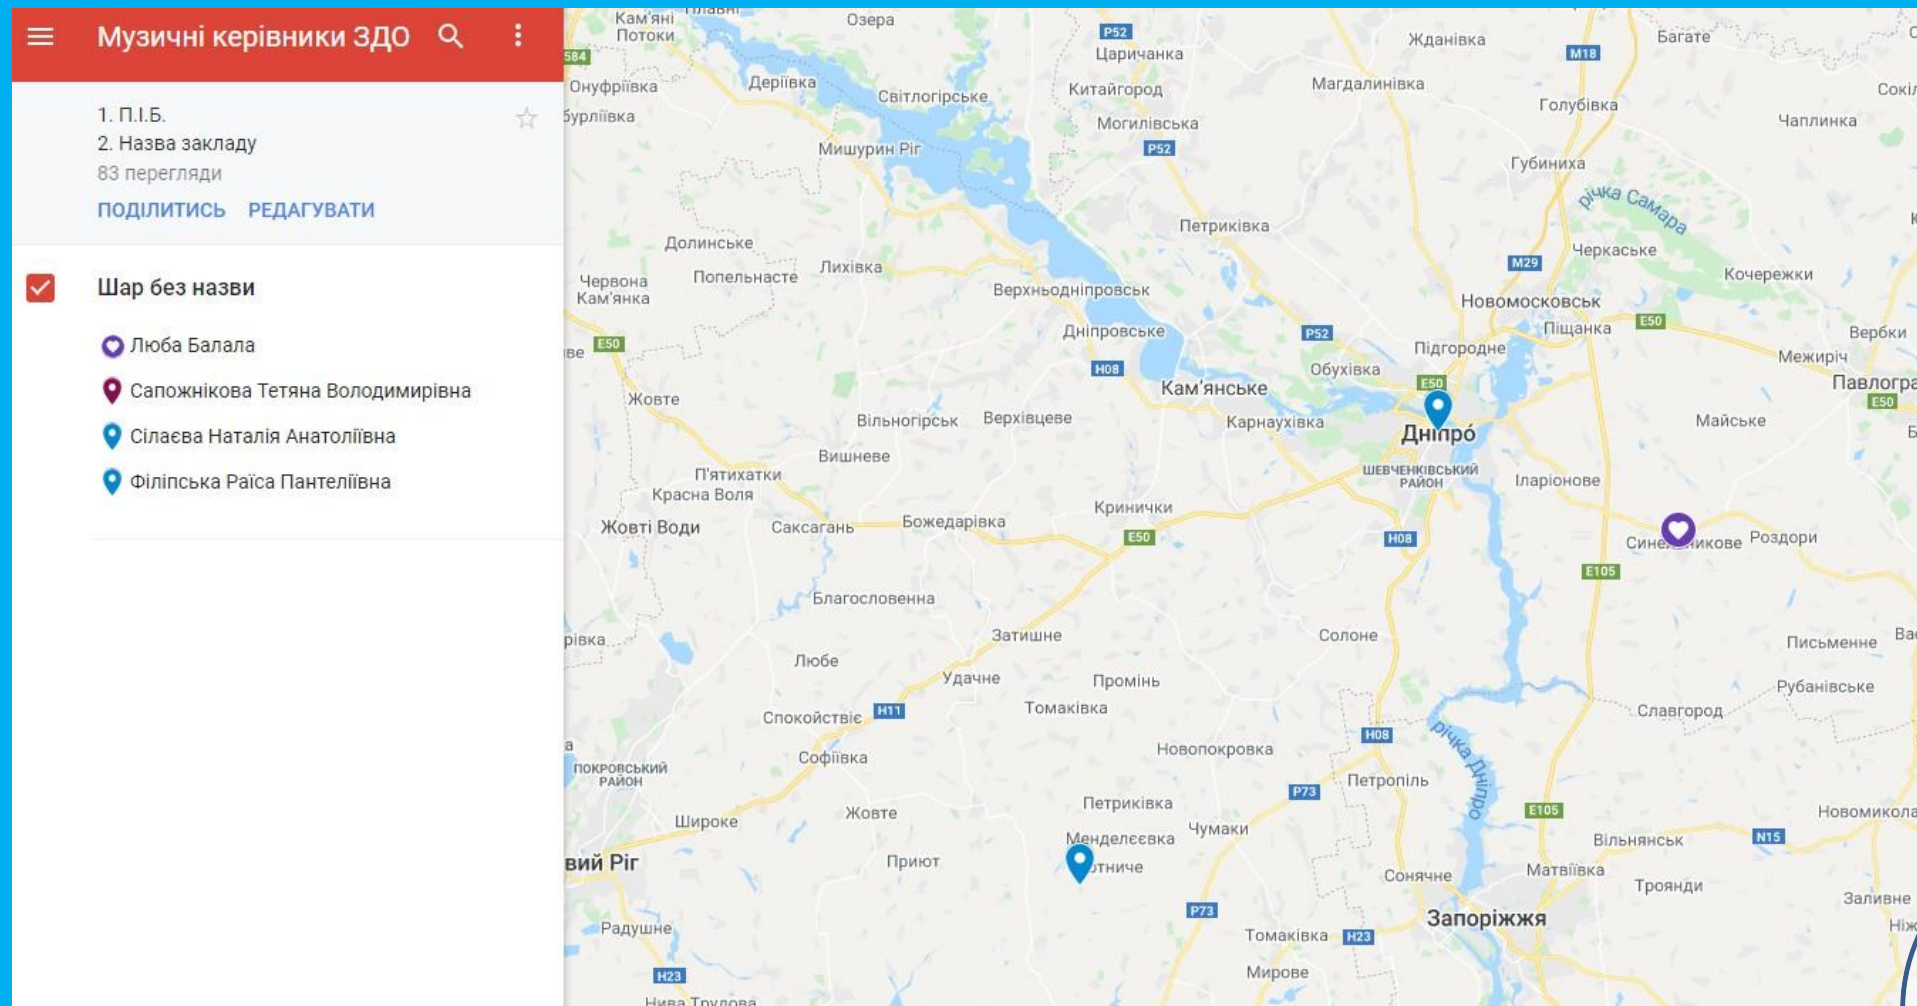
Музичні керівники ЗДО

1. П.І.Б.
2. Назва закладу
83 перегляди
ПОДІЛИТИСЬ РЕДАГУВАТИ

Шар без назви

Люба Балала
Сапожнікова Тетяна Володимирівна
Сілаєва Наталія Анатоліївна
Філінська Раїса Пантеліївна

Кам'яні Потоки
Озера
P52
Царичанка
Жданівка
M18
Багате
Онуфріївка
Деріївка
Світлогірське
Китайгород
Магдалинівка
Голубівка
Бурліївка
Могилівська
Чаплинка
Мишурин Ріг
P52
Губиниха
річка Самара
Петриківка
Долинське
Черкаське
Червона Кам'янка
Попельнасте
Лихівка
M29
Кочережки
Верхньодніпровськ
Новомосковськ
Дніпровське
Піщанка
E50
Вербки
P52
Підгородне
Межиріч
E50
H08
Обухівка
Павлогра
Жовте
Кам'янське
E50
E50
Вільногірськ
Верхівцеве
Карнаухівка
Дніпро
Майське
Вишневе
ШЕВЧЕНКІВСЬКИЙ РАЙОН
П'ятихатки
Іларіонове
Красна Воля
Кринички
Жовті Води
Саксагань
Божедарівка
H08
Сине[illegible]икове
Роздори
E50
E105
Благословенна
Затишне
Солоне
Письменне
Любе
Удачне
Промінь
Рубанівське
Томаківка
Спокойствіє
H11
Славгород
H08
Софіївка
річка Дніпро
Новопокровка
ПОКРОВСЬКИЙ РАЙОН
P73
Петропіль
Петриківка
Новомикола
Жовте
Широке
E105
Менделеєвка
Чумаки
Вільнянськ
N15
вий Ріг
Приют
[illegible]тниче
Матвіївка
Сонячне
Троянди
P73
Запоріжжя
Заливне
Радушне
Томаківка
H23
Мирове
H23
Нива Трудова